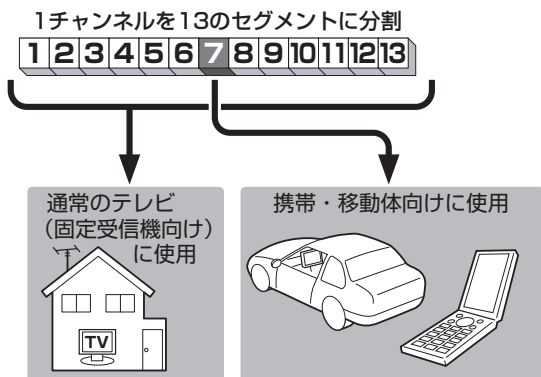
1チャンネルを13のセグメントに分割

| 1 | 2 | 3 | 4 | 5 | 6 | 7 | 8 | 9 | 10 | 11 | 12 | 13 |
|---|---|---|---|---|---|---|---|---|---|---|---|---|

通常のテレビ（固定受信機向け）に使用

TV

携帯・移動体向けに使用